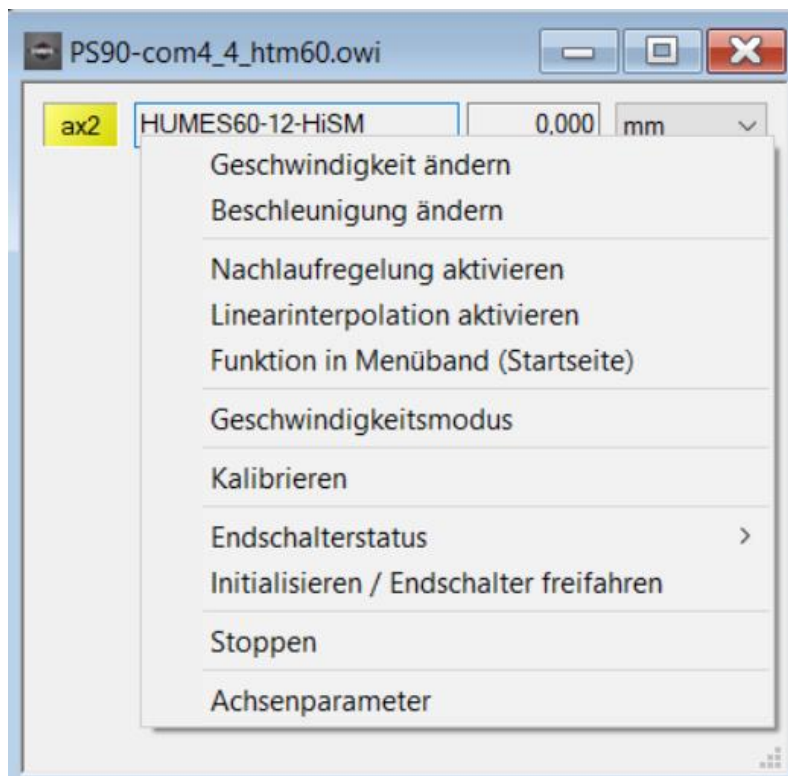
PS90-com4_4_htm60.owi

ax2 HUMES60-12-HiSM 0,000 mm

Geschwindigkeit ändern
Beschleunigung ändern

Nachlaufregelung aktivieren
Linearinterpolation aktivieren
Funktion in Menüband (Startseite)

Geschwindigkeitsmodus

Kalibrieren

Endschalterstatus >
Initialisieren / Endschalter freifahren

Stoppen

Achsenparameter